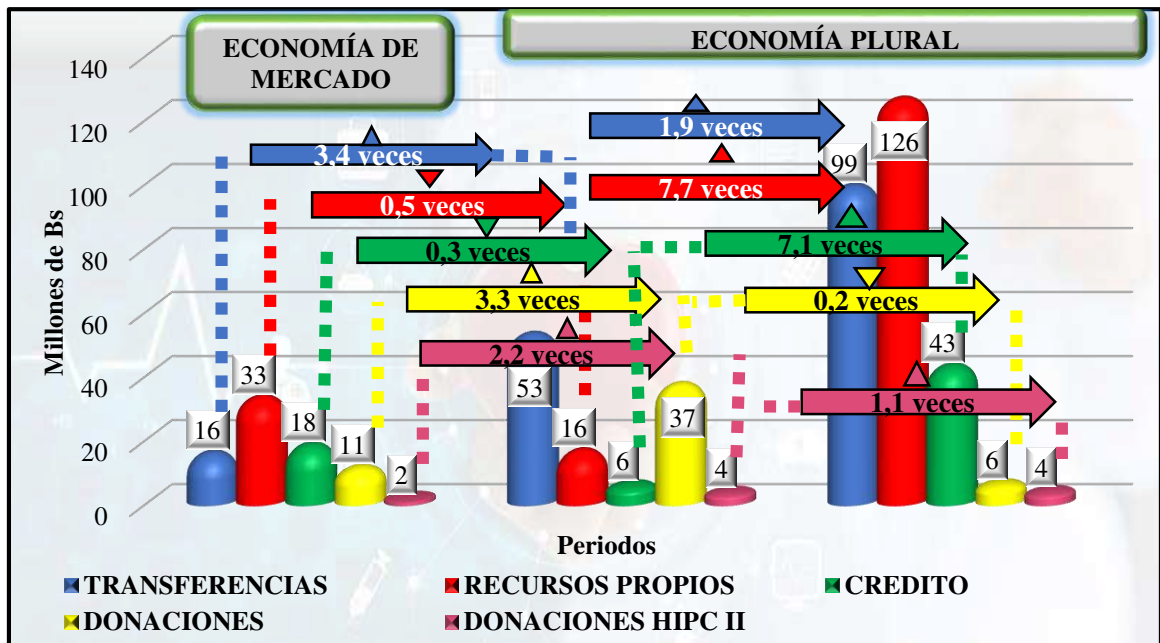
ECONOMÍA DE MERCADO

ECONOMÍA PLURAL

140
120
100
80
60
40
20
0

Millones de Bs

3,4 veces
0,5 veces
0,3 veces
3,3 veces
2,2 veces
1,9 veces
7,7 veces
7,1 veces
0,2 veces
1,1 veces

16
33
18
11
2
53
16
6
37
4
99
126
43
6
4

Periodos

TRANSFERENCIAS
RECURSOS PROPIOS
CREDITO
DONACIONES
DONACIONES HIPC II